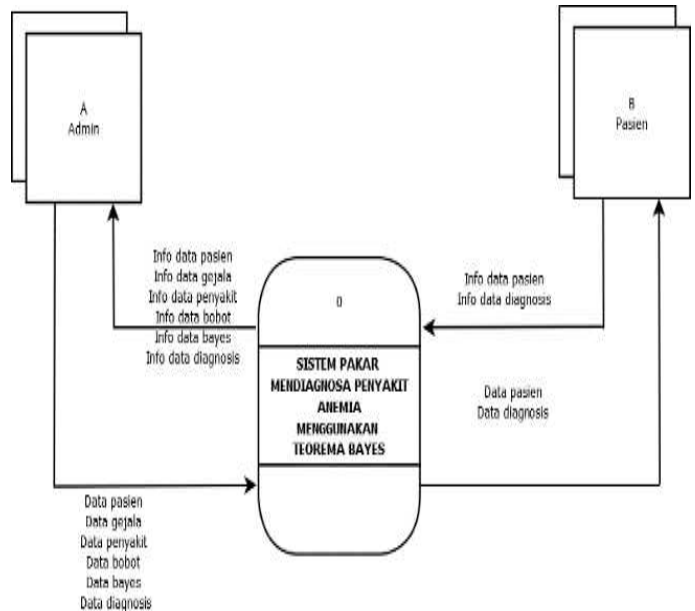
A
Admin

B
Pasien

Info data pasien
Info data gejala
Info data penyakit
Info data bobot
Info data bayes
Info data diagnosis

0

SISTEM PAKAR
MENDIAGNOSA PENYAKIT
ANEMIA
MENGGUNAKAN
TEOREMA BAYES

Info data pasien
Info data diagnosis

Data pasien
Data diagnosis

Data pasien
Data gejala
Data penyakit
Data bobot
Data bayes
Data diagnosis